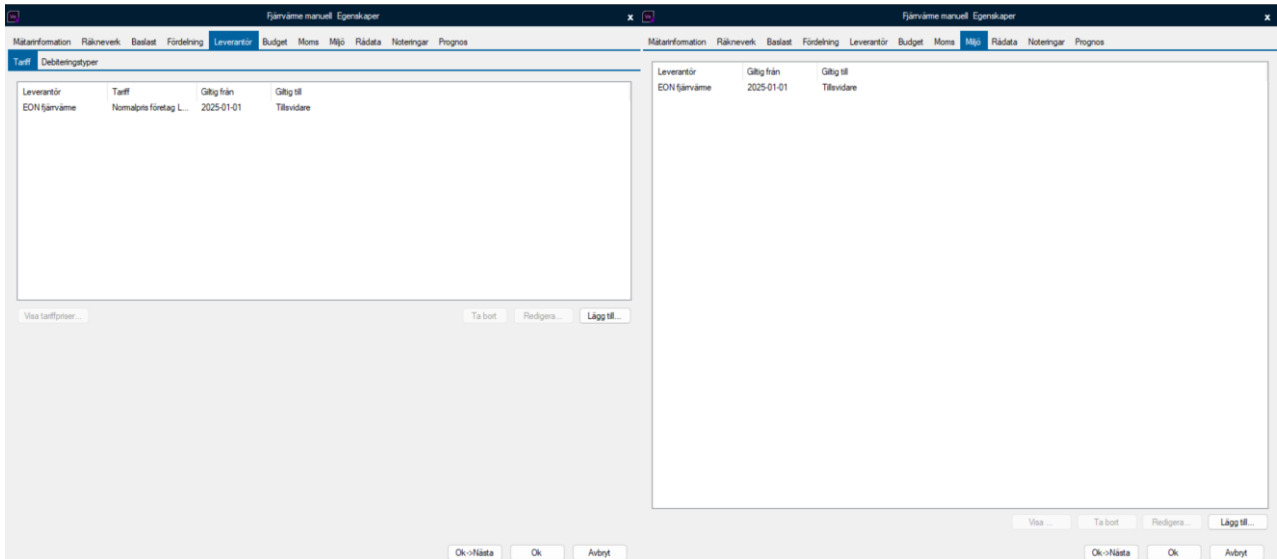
Fjärrvärme manuell Egenskaper

Mätarinformation Räkneverk Baslast Fördelning Leverantör Budget Moms Miljö Rådata Noteringar Prognos

Tariff Debiteringstyper

| Leverantör | Tariff | Giltig från | Giltig till |
|---|---|---|---|
| EON fjärrvärme | Normalpris företag L... | 2025-01-01 | Tillsvidare |

Visa tariffpriser... Ta bort Redigera... Lägg till...

Ok->Nästa Ok Avbryt

Fjärrvärme manuell Egenskaper

Mätarinformation Räkneverk Baslast Fördelning Leverantör Budget Moms Miljö Rådata Noteringar Prognos

| Leverantör | Giltig från | Giltig till |
|---|---|---|
| EON fjärrvärme | 2025-01-01 | Tillsvidare |

Visa ... Ta bort Redigera... Lägg till...

Ok->Nästa Ok Avbryt